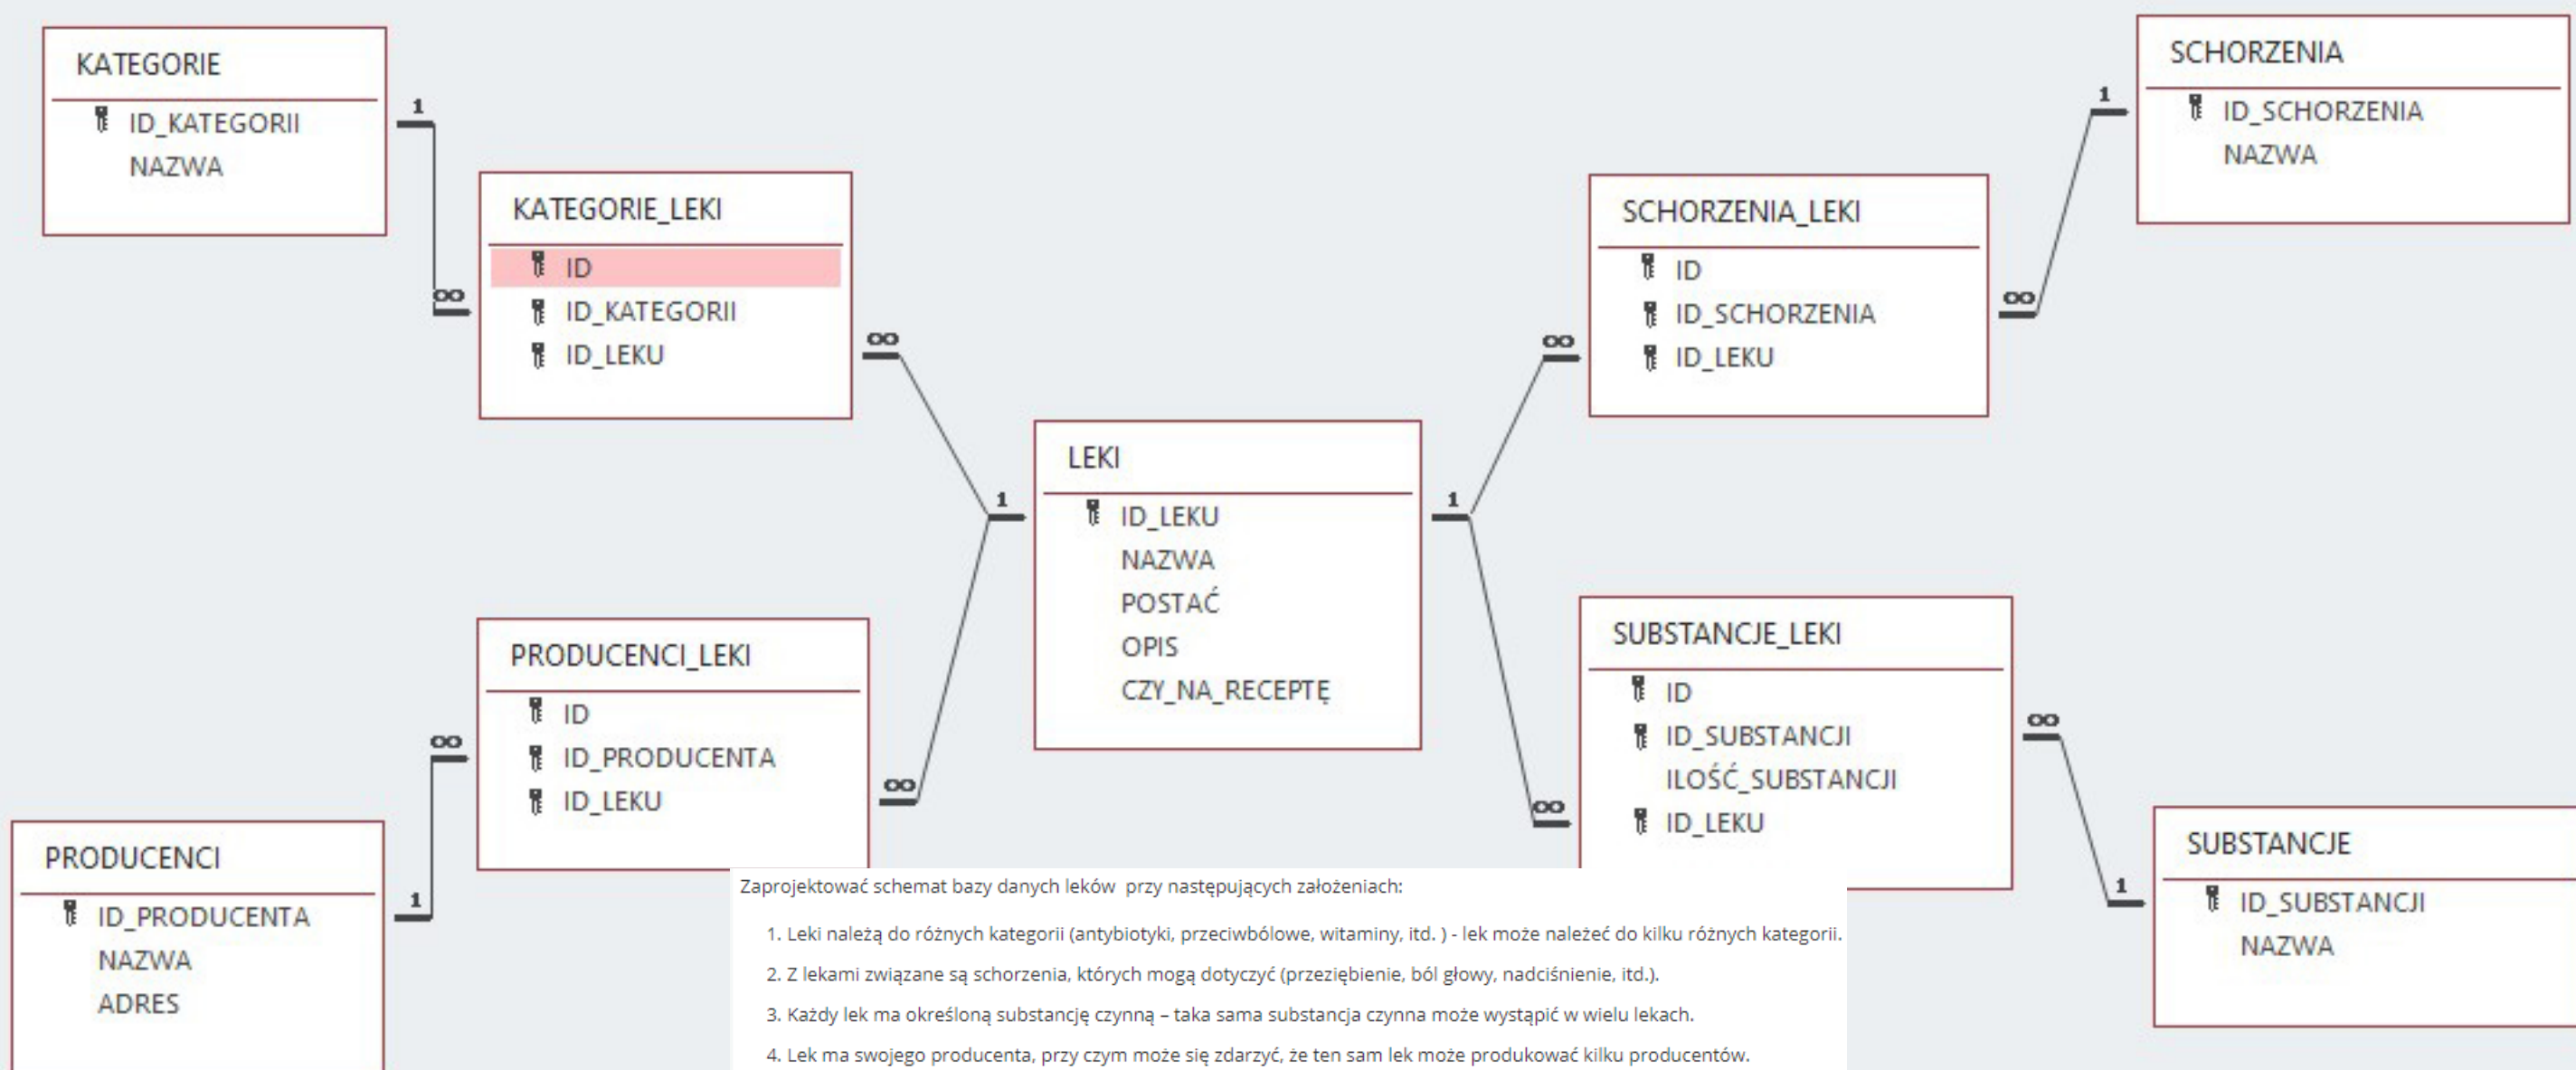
KATEGORIE
ID_KATEGORII
NAZWA

KATEGORIE_LEKI
ID
ID_KATEGORII
ID_LEKU

SCHORZENIA_LEKI
ID
ID_SCHORZENIA
ID_LEKU

SCHORZENIA
ID_SCHORZENIA
NAZWA

LEKI
ID_LEKU
NAZWA
POSTAĆ
OPIS
CZY_NA_RECEPTĘ

PRODUCENCI_LEKI
ID
ID_PRODUCENTA
ID_LEKU

SUBSTANCJE_LEKI
ID
ID_SUBSTANCJI
ILOŚĆ_SUBSTANCJI
ID_LEKU

PRODUCENCI
ID_PRODUCENTA
NAZWA
ADRES

SUBSTANCJE
ID_SUBSTANCJI
NAZWA

1 ∞ ∞ 1 1 ∞ ∞ 1 ∞ 1 ∞ ∞ ∞ 1

Zaprojektować schemat bazy danych leków przy następujących założeniach:

1. Leki należą do różnych kategorii (antybiotyki, przeciwbólowe, witaminy, itd. ) - lek może należeć do kilku różnych kategorii.
2. Z lekami związane są schorzenia, których mogą dotyczyć (przeziębienie, ból głowy, nadciśnienie, itd.).
3. Każdy lek ma określoną substancję czynną – taka sama substancja czynna może wystąpić w wielu lekach.
4. Lek ma swojego producenta, przy czym może się zdarzyć, że ten sam lek może produkować kilku producentów.